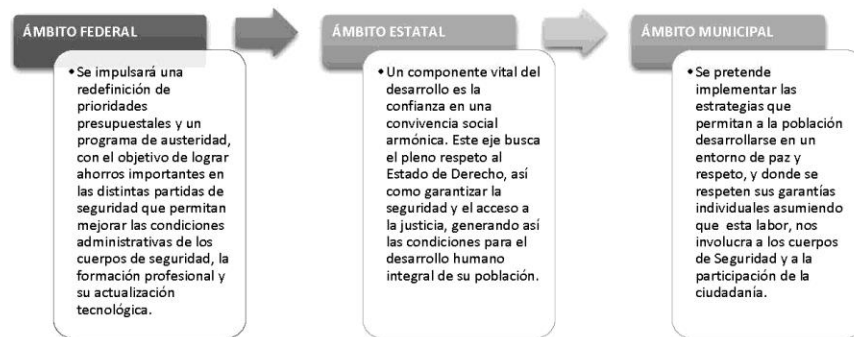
ÁMBITO FEDERAL

• Se impulsará una redefinición de prioridades presupuestales y un programa de austeridad, con el objetivo de lograr ahorros importantes en las distintas partidas de seguridad que permitan mejorar las condiciones administrativas de los cuerpos de seguridad, la formación profesional y su actualización tecnológica.

ÁMBITO ESTATAL

• Un componente vital del desarrollo es la confianza en una convivencia social armónica. Este eje busca el pleno respeto al Estado de Derecho, así como garantizar la seguridad y el acceso a la justicia, generando así las condiciones para el desarrollo humano integral de su población.

ÁMBITO MUNICIPAL

• Se pretende implementar las estrategias que permitan a la población desarrollarse en un entorno de paz y respeto, y donde se respeten sus garantías individuales asumiendo que esta labor, nos involucra a los cuerpos de Seguridad y a la participación de la ciudadanía.